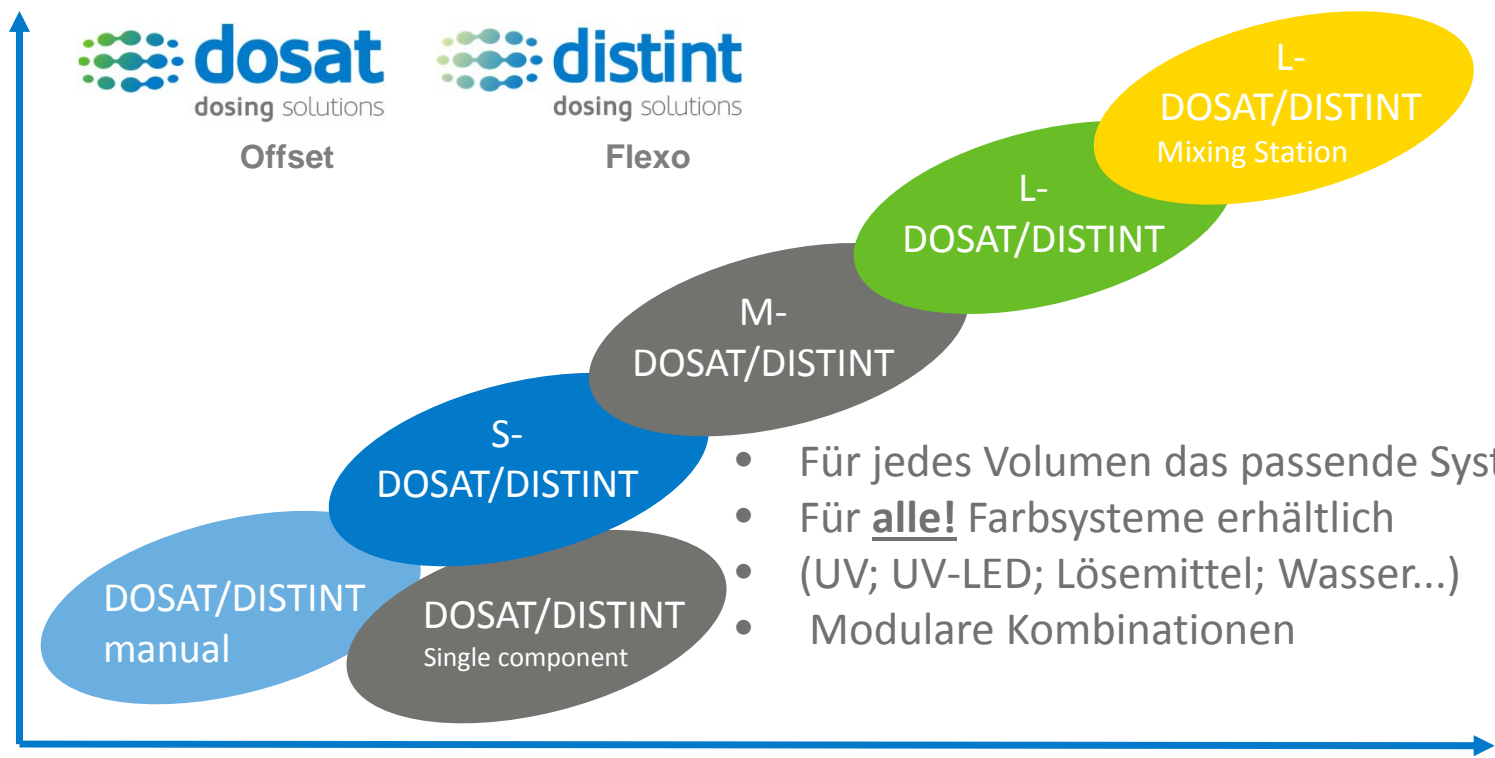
dosat
dosing solutions
Offset

distint
dosing solutions
Flexo

L-
DOSAT/DISTINT
Mixing Station

L-
DOSAT/DISTINT

M-
DOSAT/DISTINT

S-
DOSAT/DISTINT

DOSAT/DISTINT
manual

DOSAT/DISTINT
Single component

- Für jedes Volumen das passende Syst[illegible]
- Für **alle!** Farbsysteme erhältlich
- (UV; UV-LED; Lösemittel; Wasser...)
- Modulare Kombinationen